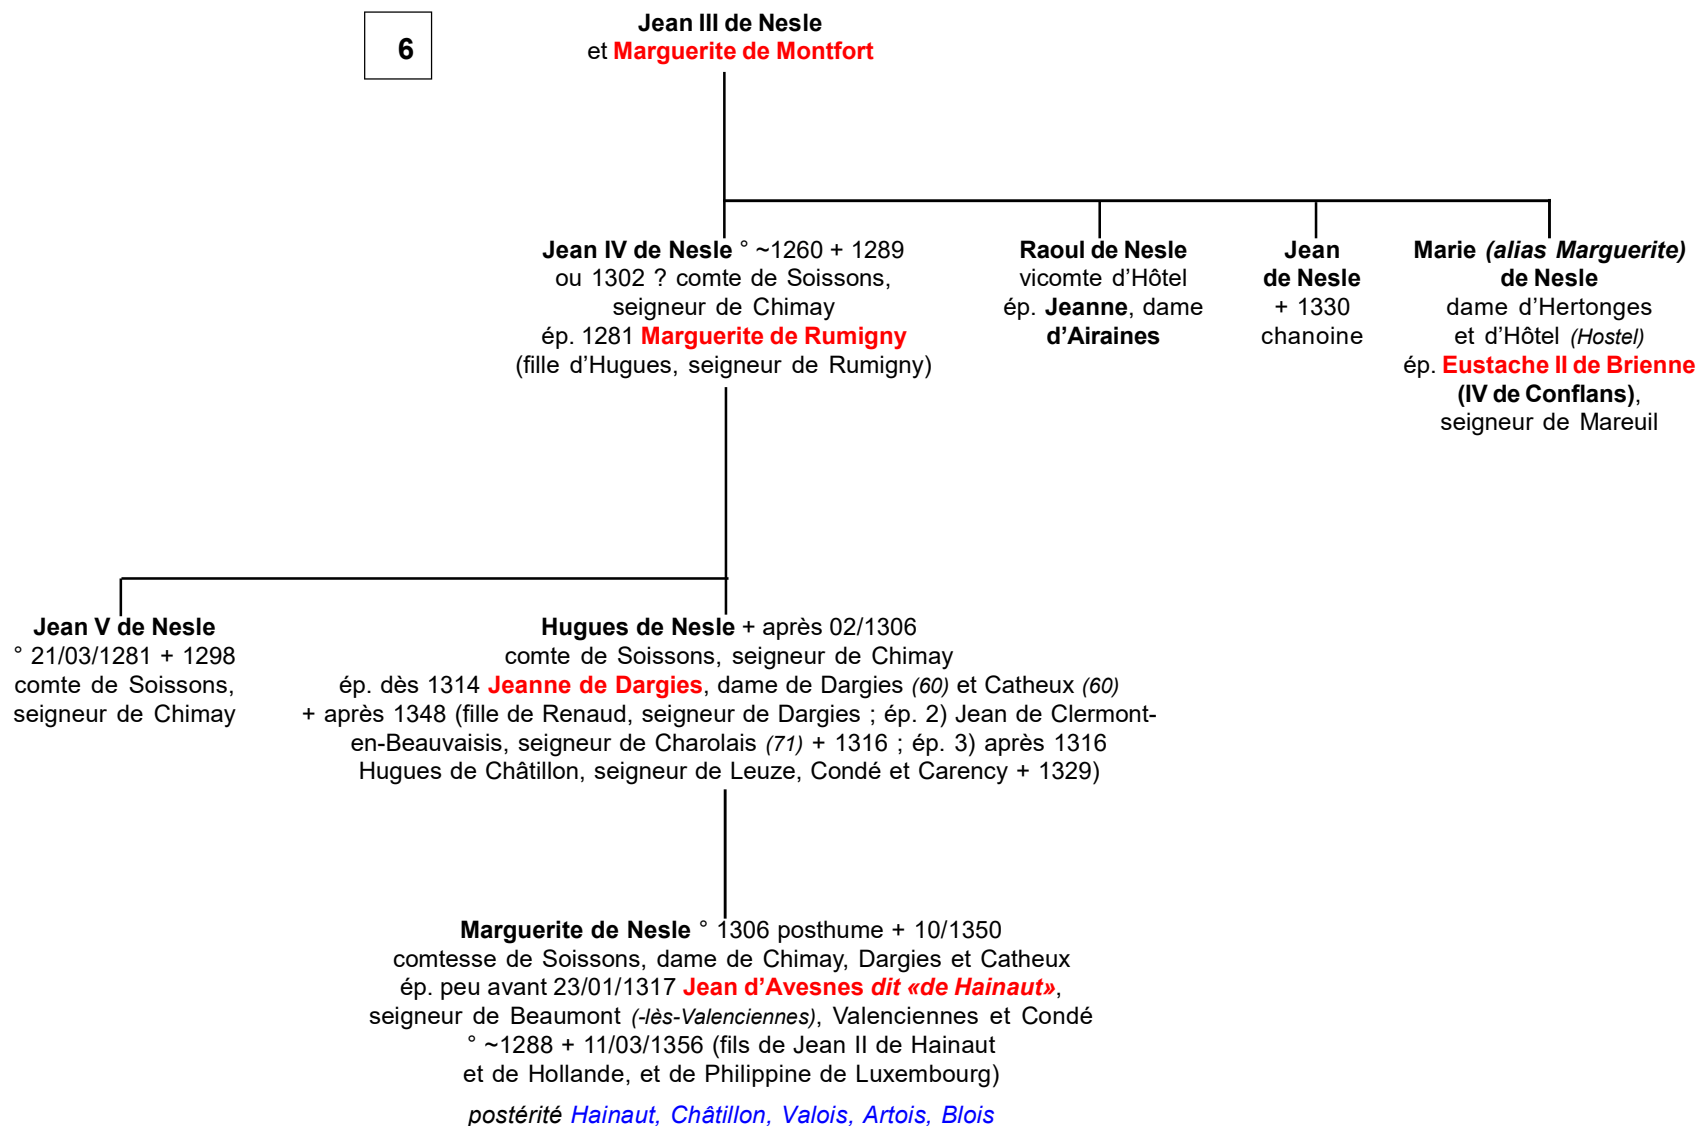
6

Jean III de Nesle
et Marguerite de Montfort

Jean IV de Nesle ° ~1260 + 1289 ou 1302 ? comte de Soissons, seigneur de Chimay ép. 1281 Marguerite de Rumigny (fille d'Hugues, seigneur de Rumigny)

Raoul de Nesle vicomte d'Hôtel ép. Jeanne, dame d'Airaines

Jean de Nesle + 1330 chanoine

Marie (alias Marguerite) de Nesle dame d'Hertonges et d'Hôtel (Hostel) ép. Eustache II de Brienne (IV de Conflans), seigneur de Mareuil

Jean V de Nesle ° 21/03/1281 + 1298 comte de Soissons, seigneur de Chimay

Hugues de Nesle + après 02/1306 comte de Soissons, seigneur de Chimay ép. dès 1314 Jeanne de Dargies, dame de Dargies (60) et Catheux (60) + après 1348 (fille de Renaud, seigneur de Dargies ; ép. 2) Jean de Clermont-en-Beauvaisis, seigneur de Charolais (71) + 1316 ; ép. 3) après 1316 Hugues de Châtillon, seigneur de Leuze, Condé et Carency + 1329)

Marguerite de Nesle ° 1306 posthume + 10/1350 comtesse de Soissons, dame de Chimay, Dargies et Catheux ép. peu avant 23/01/1317 Jean d'Avesnes dit «de Hainaut», seigneur de Beaumont (-lès-Valenciennes), Valenciennes et Condé ° ~1288 + 11/03/1356 (fils de Jean II de Hainaut et de Hollande, et de Philippine de Luxembourg)

postérité Hainaut, Châtillon, Valois, Artois, Blois